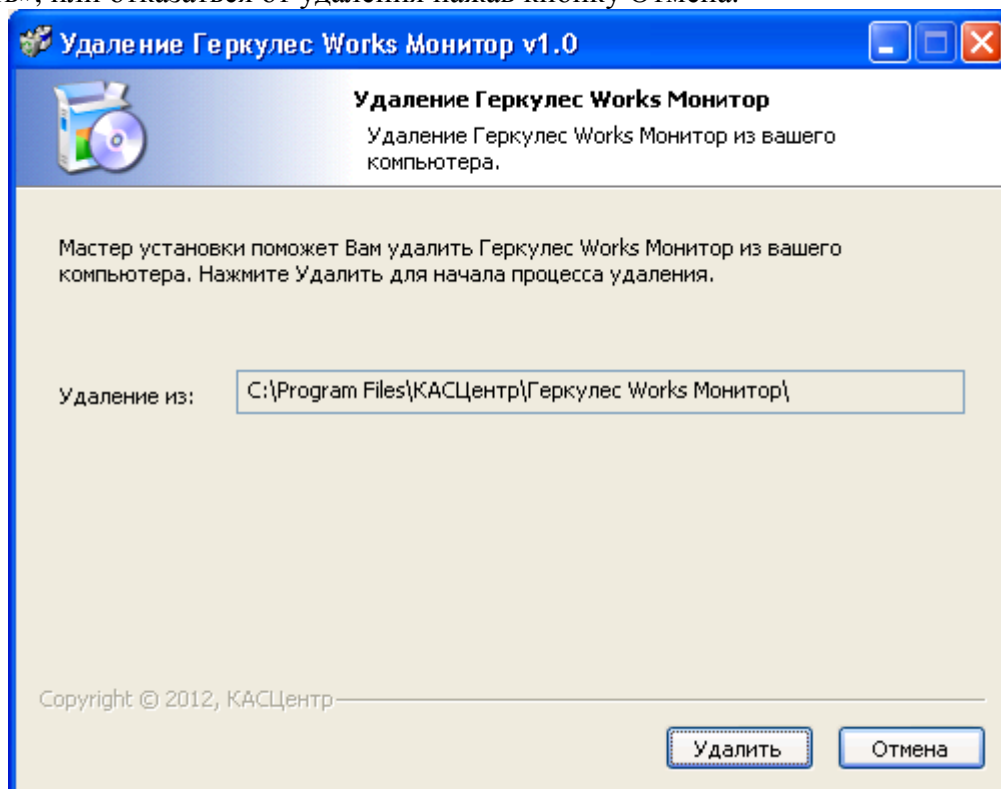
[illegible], или отказаться от удаления нажав кнопку Отмена.

Удаление Геркулес Works Монитор v1.0

Удаление Геркулес Works Монитор

Удаление Геркулес Works Монитор из вашего компьютера.

Мастер установки поможет Вам удалить Геркулес Works Монитор из вашего компьютера. Нажмите Удалить для начала процесса удаления.

Удаление из: C:\Program Files\КАСЦентр\Геркулес Works Монитор\

Copyright © 2012, КАСЦентр

Удалить Отмена